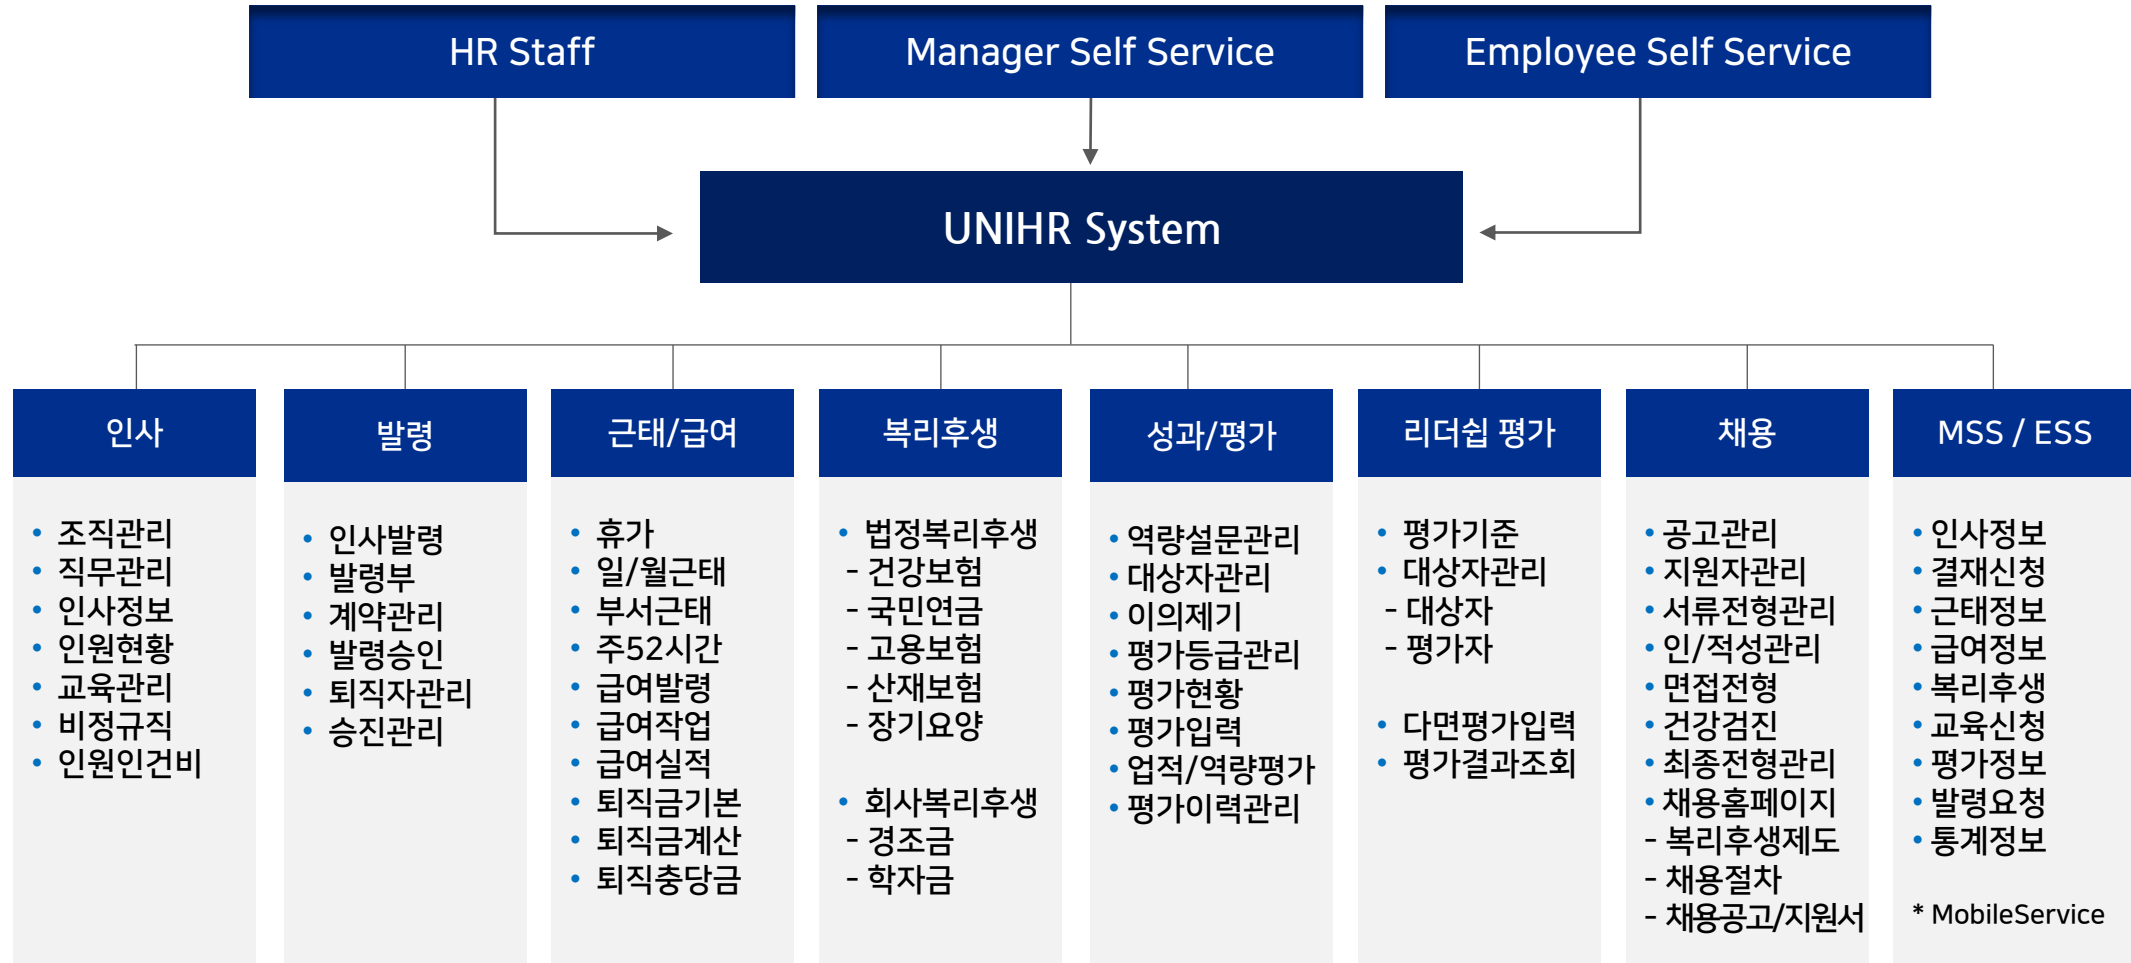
HR Staff

Manager Self Service

Employee Self Service

UNIHR System

인사

• 조직관리
• 직무관리
• 인사정보
• 인원현황
• 교육관리
• 비정규직
• 인원인건비

발령

• 인사발령
• 발령부
• 계약관리
• 발령승인
• 퇴직자관리
• 승진관리

근태/급여

• 휴가
• 일/월근태
• 부서근태
• 주52시간
• 급여발령
• 급여작업
• 급여실적
• 퇴직금기본
• 퇴직금계산
• 퇴직충당금

복리후생

• 법정복리후생
- 건강보험
- 국민연금
- 고용보험
- 산재보험
- 장기요양

• 회사복리후생
- 경조금
- 학자금

성과/평가

• 역량설문관리
• 대상자관리
• 이의제기
• 평가등급관리
• 평가현황
• 평가입력
• 업적/역량평가
• 평가이력관리

리더쉽 평가

• 평가기준
• 대상자관리
- 대상자
- 평가자

• 다면평가입력
• 평가결과조회

채용

• 공고관리
• 지원자관리
• 서류전형관리
• 인/적성관리
• 면접전형
• 건강검진
• 최종전형관리
• 채용홈페이지
- 복리후생제도
- 채용절차
- 채용공고/지원서

MSS / ESS

• 인사정보
• 결재신청
• 근태정보
• 급여정보
• 복리후생
• 교육신청
• 평가정보
• 발령요청
• 통계정보

* MobileService